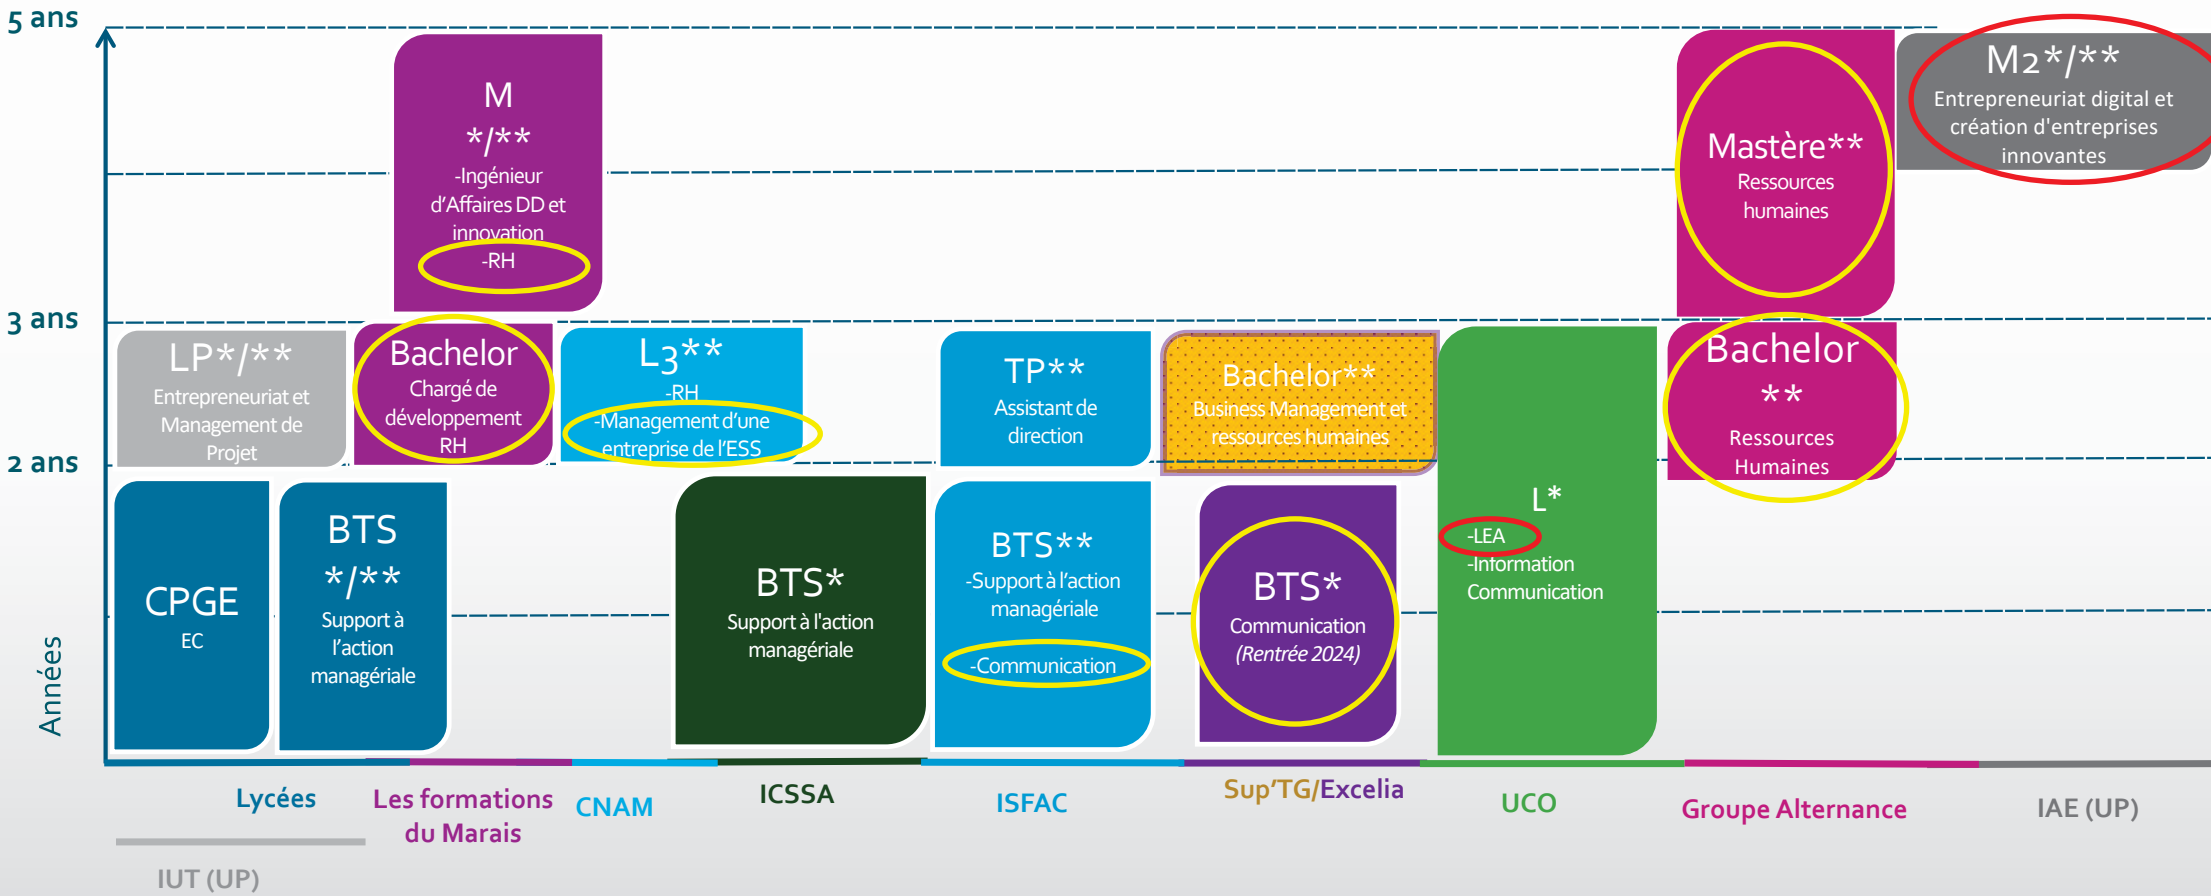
5 ans
3 ans
2 ans
Années

M
*/**
-Ingénieur d'Affaires DD et innovation
-RH

Mastère**
Ressources humaines

M2*/**
Entrepreneuriat digital et création d'entreprises innovantes

LP*/**
Entrepreneuriat et Management de Projet

Bachelor
Chargé de développement RH

L3**
-RH
-Management d'une entreprise de l'ESS

TP**
Assistant de direction

Bachelor**
Business Management et ressources humaines

Bachelor
**
Ressources Humaines

CPGE
EC

BTS
*/**
Support à l'action managériale

BTS*
Support à l'action managériale

BTS**
-Support à l'action managériale
-Communication

BTS*
Communication
(Rentrée 2024)

L*
-LEA
-Information Communication

Lycées
Les formations du Marais
CNAM
ICSSA
ISFAC
Sup'TG/Excelia
UCO
Groupe Alternance
IAE (UP)
IUT (UP)